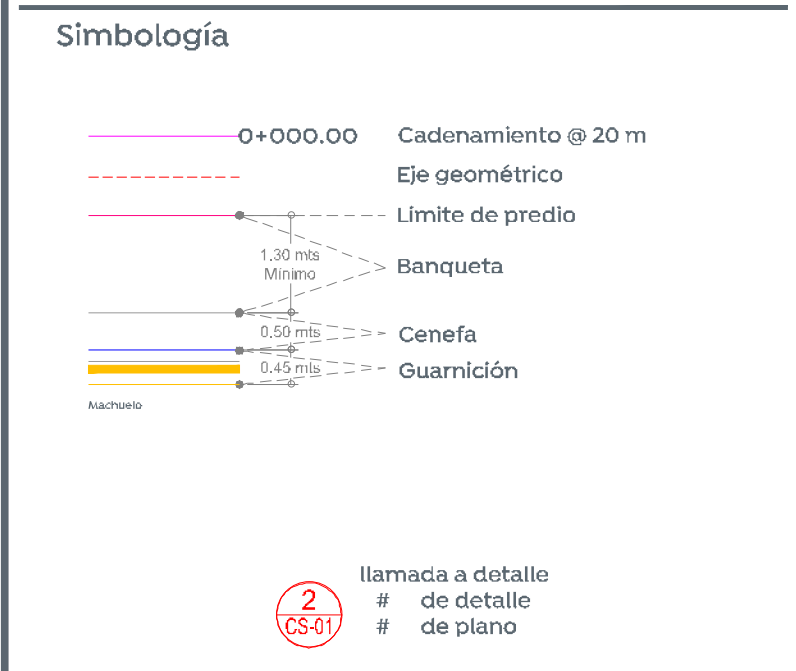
Simbología

0+000.00 Cadenamiento @ 20 m

Eje geométrico

Límite de predio

1.30 mts
Mínimo

Banqueta

0.50 mts

Cenefa

0.45 mts

Guarnición

Machuelo

2
CS-01

llamada a detalle
# de detalle
# de plano